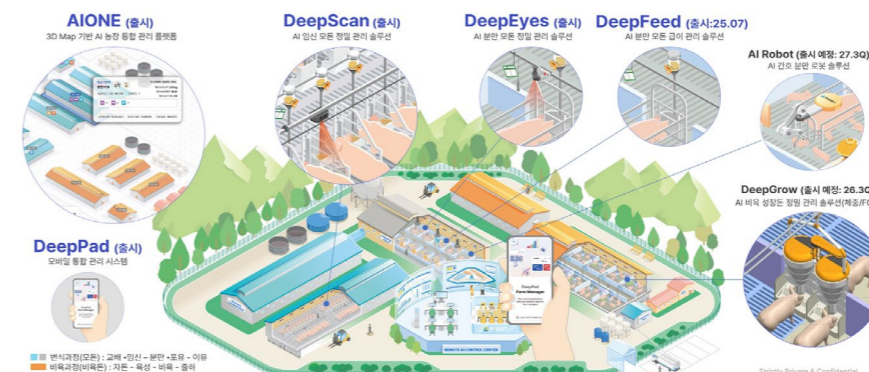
AIONE (출시)
3D Map 기반 AI 농장 통합 관리 플랫폼

DeepScan (출시)
AI 임신 모돈 정밀 관리 솔루션

DeepEyes (출시)
AI 분만 모돈 정밀 관리 솔루션

DeepFeed (출시:25.07)
AI 분만 모돈 급이 관리 솔루션

AI Robot (출시 예정: 27.3Q)
AI 간호 분만 로봇 솔루션

DeepGrow (출시 예정: 26.3Q)
AI 비육 성장돈 정밀 관리 솔루션(체중/FC

DeepPad (출시)
모바일 통합 관리 시스템

DeepPad
Farm Manager

REMOTE MONITORING CENTER

번식과정(모돈) : 교배 - 임신 - 분만 - 포유 - 이유
비육과정(비육돈) : 자돈 - 육성 - 비육 - 출하

Strictly Private & Confidential